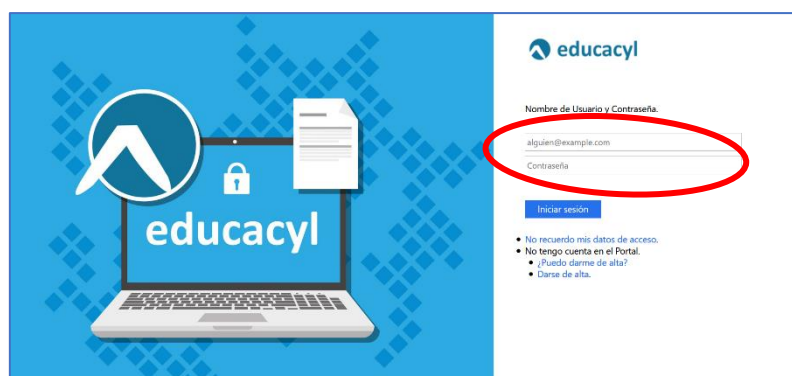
educacyl

educacyl

Nombre de Usuario y Contraseña.

alguien@example.com

Contraseña

Iniciar sesión

- No recuerdo mis datos de acceso.
- No tengo cuenta en el Portal.
  - ¿Puedo darme de alta?
  - Darse de alta.